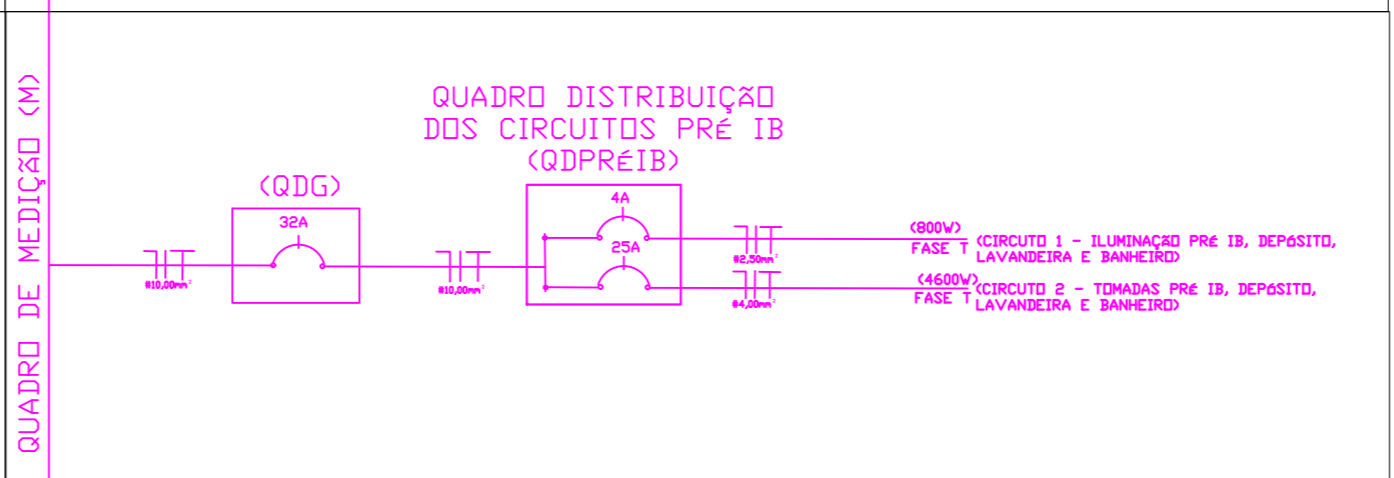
QUADRO DE MEDIÇÃO (M)

QUADRO DISTRIBUIÇÃO
DOS CIRCUITOS PRÉ IB
(QDPRÉIB)

(QDG)

32A

#10,00mm²

#10,00mm²

4A

25A

#2,50mm²

#4,00mm²

(800W)
FASE T (CIRCUTO 1 - ILUMINAÇÃO PRÉ IB, DEPÓSITO, LAVANDEIRA E BANHEIRO)

(4600W)
FASE T (CIRCUTO 2 - TOMADAS PRÉ IB, DEPÓSITO, LAVANDEIRA E BANHEIRO)